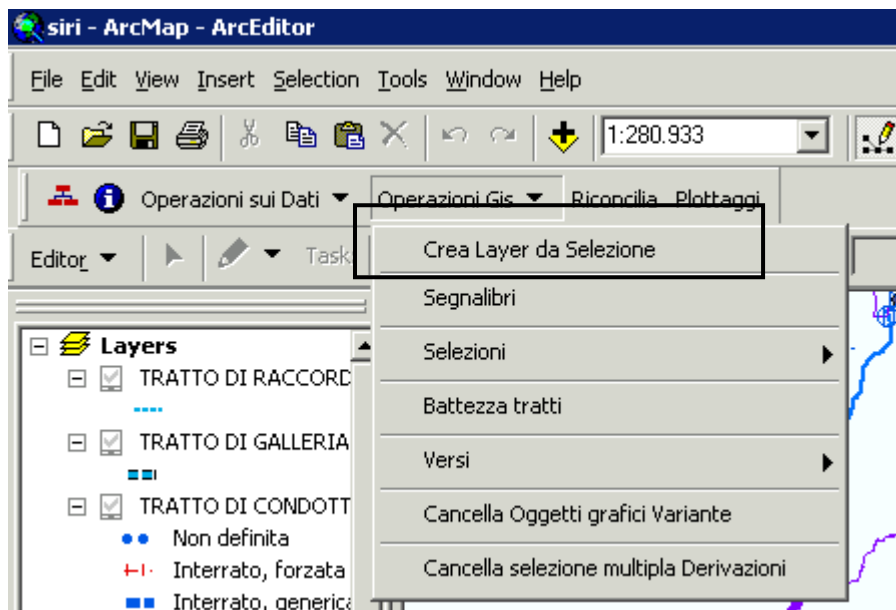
siri - ArcMap - ArcEditor

File Edit View Insert Selection Tools Window Help

1:280.933

Operazioni sui Dati ▼ Operazioni Gis ▼ Riconcilia Plottaggi

Editor ▼ Task

Crea Layer da Selezione
Segnalibri
Selezioni
Battezza tratti
Versi
Cancella Oggetti grafici Variante
Cancella selezione multipla Derivazioni

Layers
TRATTO DI RACCORD
TRATTO DI GALLERIA
TRATTO DI CONDOTT
Non definita
Interrato, forzata
Interrato, generica